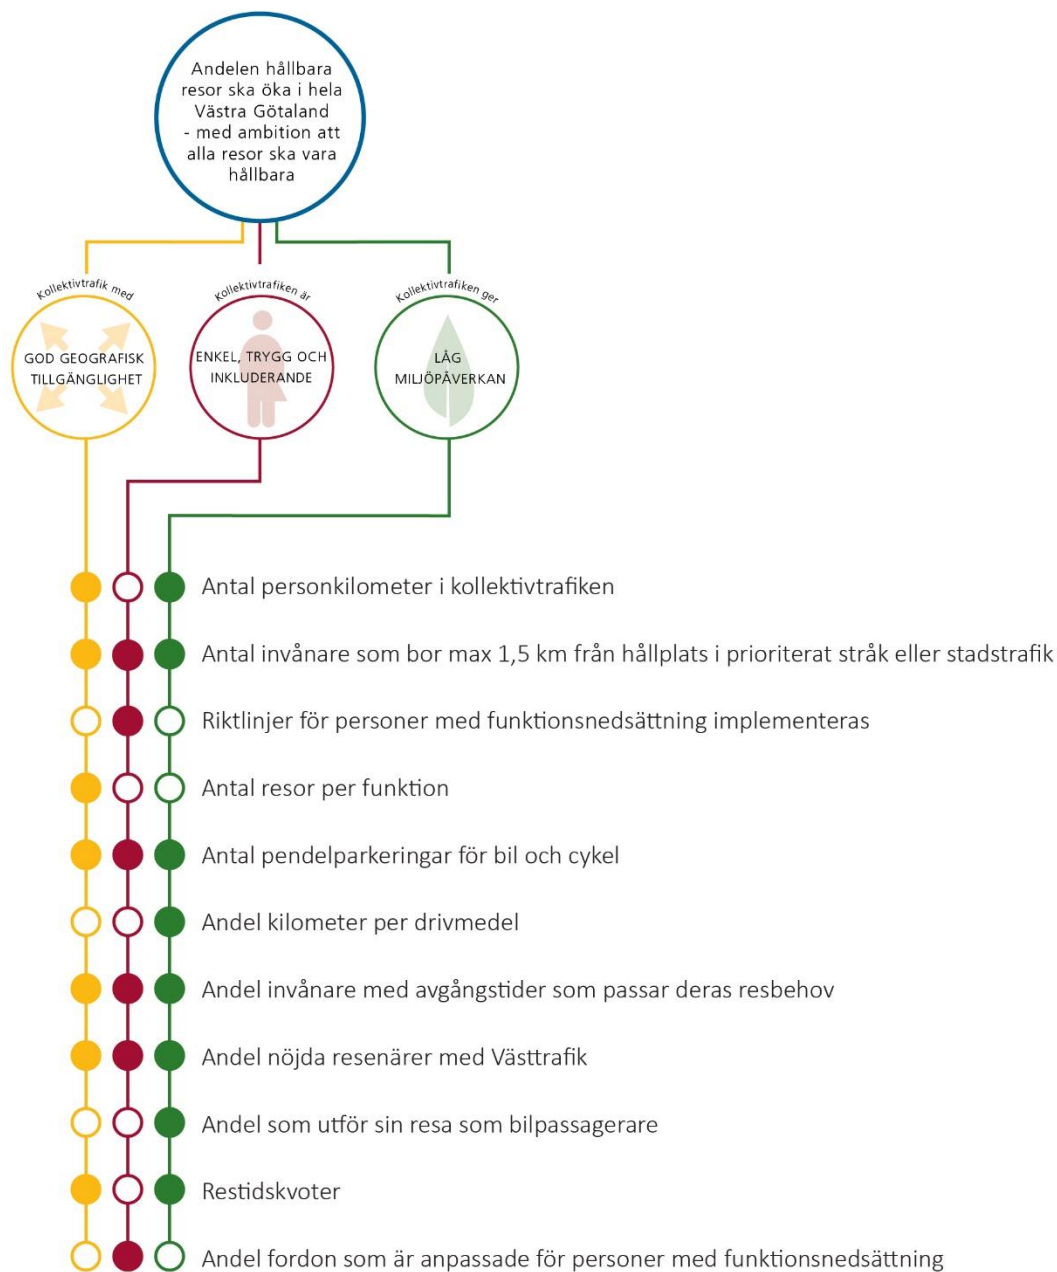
Andelen hållbara resor ska öka i hela Västra Götaland - med ambition att alla resor ska vara hållbara

Kollektivtrafik med
GOD GEOGRAFISK TILLGÄNGLIGHET

Kollektivtrafiken är
ENKEL, TRYGG OCH INKLUDERANDE

Kollektivtrafiken ger
LÅG MILJÖPÅVERKAN

Antal personkilometer i kollektivtrafiken

Antal invånare som bor max 1,5 km från hållplats i prioriterat stråk eller stadstrafik

Riktlinjer för personer med funktionsnedsättning implementeras

Antal resor per funktion

Antal pendelparkeringar för bil och cykel

Andel kilometer per drivmedel

Andel invånare med avgångstider som passar deras resbehov

Andel nöjda resenärer med Västtrafik

Andel som utför sin resa som bilpassagerare

Restidskvoter

Andel fordon som är anpassade för personer med funktionsnedsättning